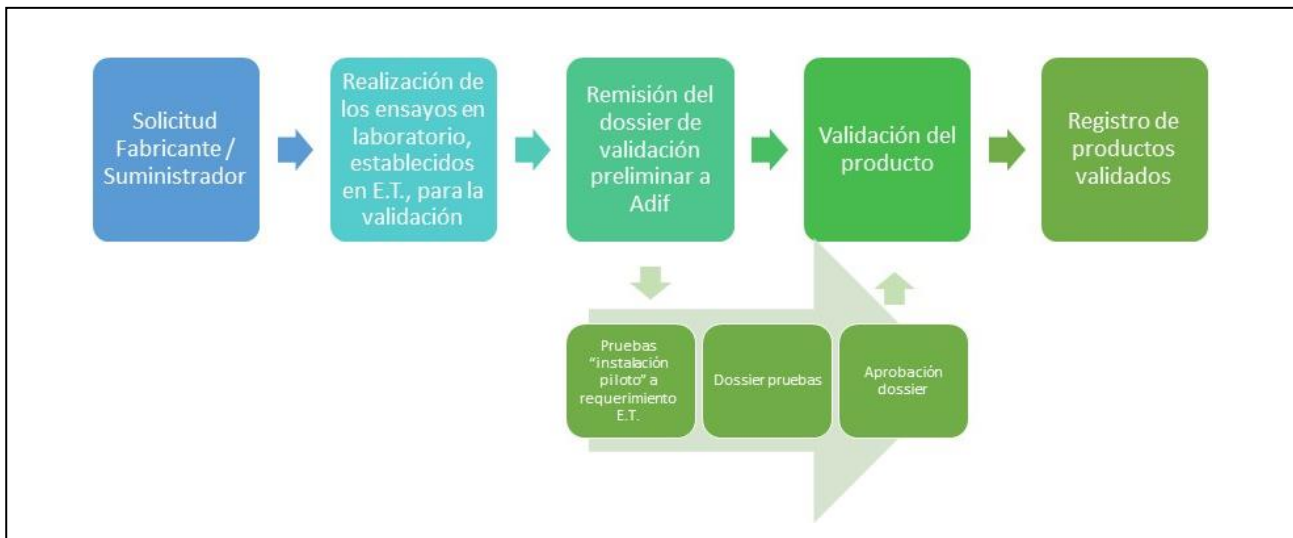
Solicitud Fabricante / Suministrador

Realización de los ensayos en laboratorio, establecidos en E.T., para la validación

Remisión del dossier de validación preliminar a Adif

Validación del producto

Registro de productos validados

Pruebas "instalación piloto" a requerimiento E.T.

Dossier pruebas

Aprobación dossier